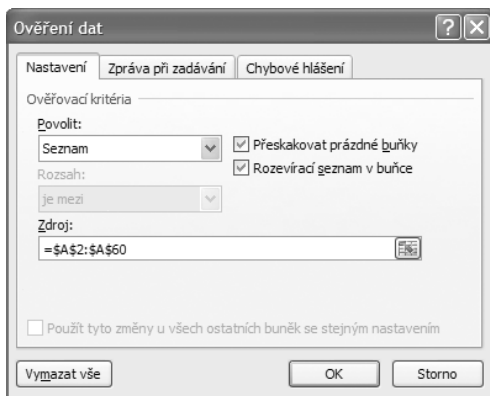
Ověření dat

Nastavení | Zpráva při zadávání | Chybové hlášení

Ověřovací kritéria

Povolit:
Seznam

Přeskakovat prázdné buňky
Rozevírací seznam v buňce

Rozsah:
je mezi

Zdroj:
=$A$2:$A$60

Použít tyto změny u všech ostatních buněk se stejným nastavením

Vymazat vše

OK

Storno